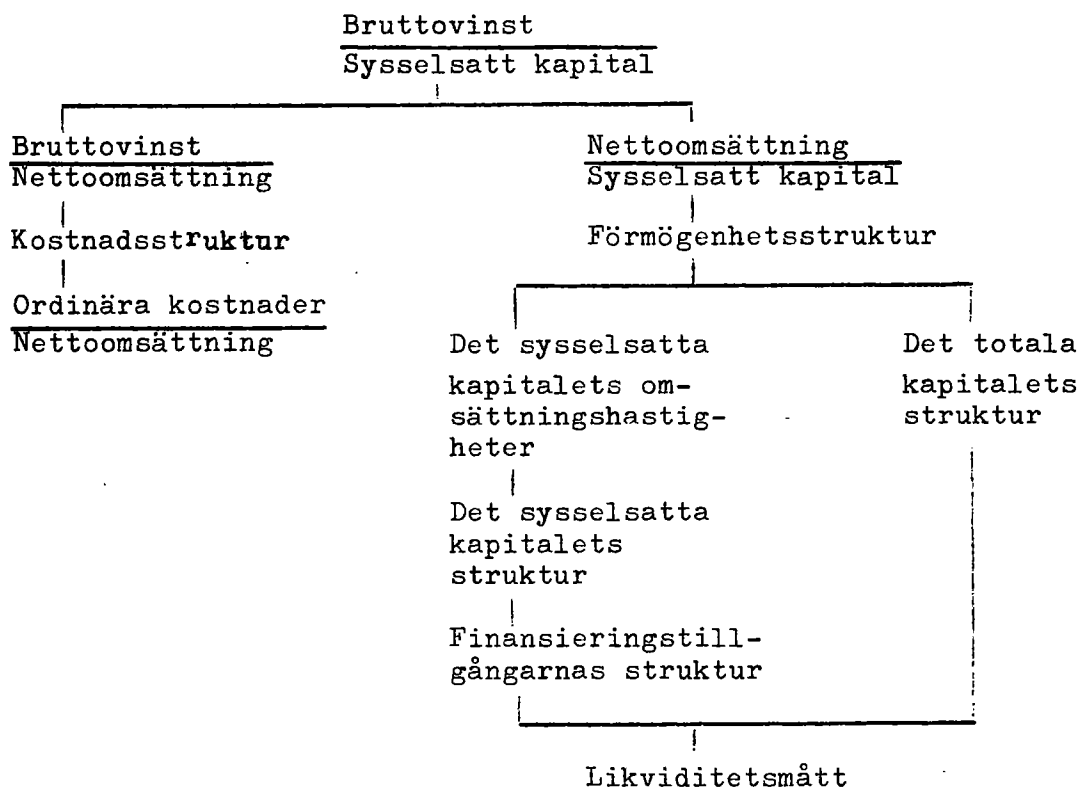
$\frac{\text{Bruttovinst}}{\text{Sysselsatt kapital}}$

$\frac{\text{Bruttovinst}}{\text{Nettoomsättning}}$

Kostnadsstruktur

$\frac{\text{Ordinära kostnader}}{\text{Nettoomsättning}}$

$\frac{\text{Nettoomsättning}}{\text{Sysselsatt kapital}}$

Förmögenhetsstruktur

Det sysselsatta kapitalets omsättningshastigheter

Det sysselsatta kapitalets struktur

Finansieringstillgångarnas struktur

Det totala kapitalets struktur

Likviditetsmått